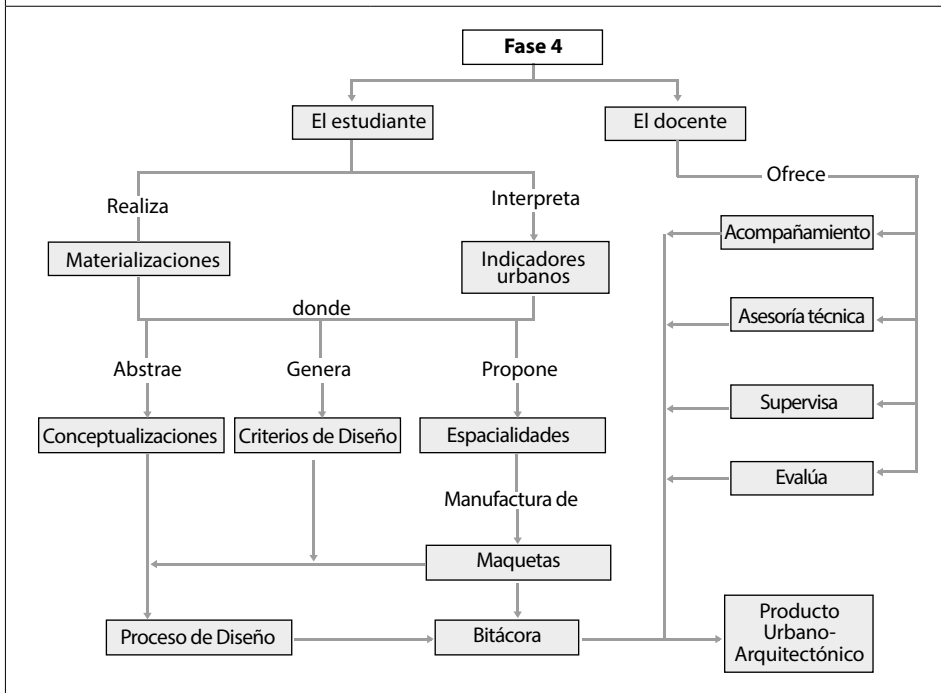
Fase 4

El estudiante

El docente

Ofrece

Realiza

Interpreta

Materializaciones

Indicadores urbanos

Acompañamiento

donde

Asesoría técnica

Abstrae

Genera

Propone

Supervisa

Conceptualizaciones

Criterios de Diseño

Espacialidades

Evalúa

Manufactura de

Maquetas

Proceso de Diseño

Bitácora

Producto Urbano-Arquitectónico